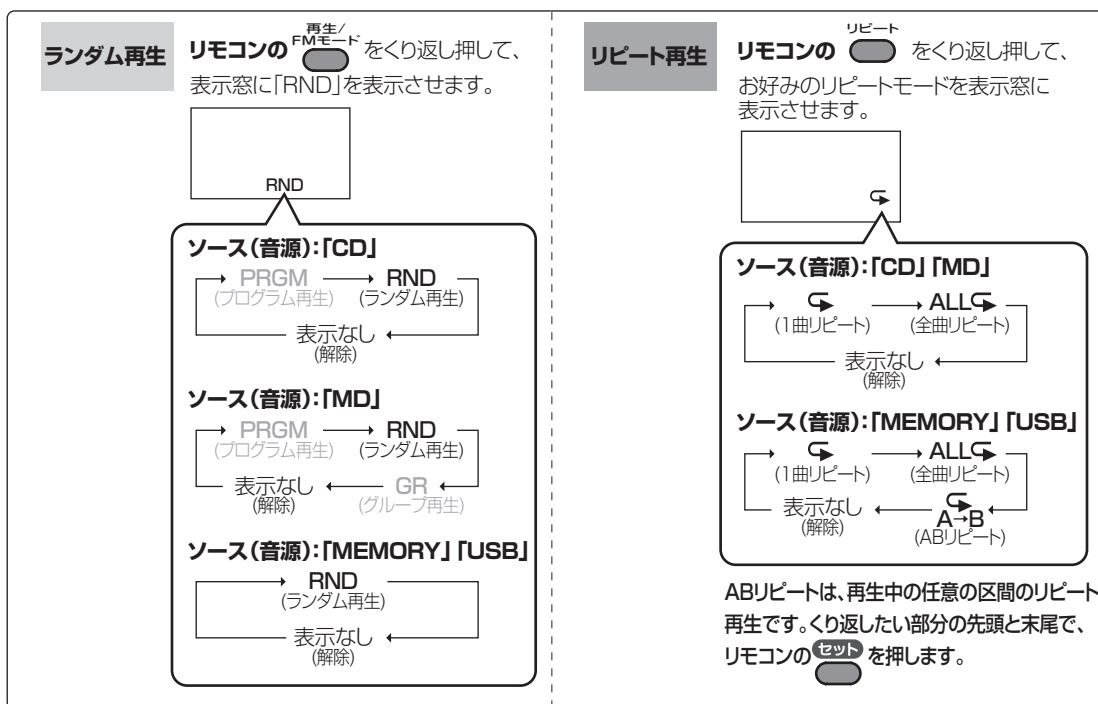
ランダム再生

リモコンの 再生/FMモード をくり返し押して、表示窓に「RND」を表示させます。

RND

ソース(音源):「CD」

PRGM (プログラム再生) → RND (ランダム再生) → 表示なし (解除)

ソース(音源):「MD」

PRGM (プログラム再生) → RND (ランダム再生) → GR (グループ再生) → 表示なし (解除)

ソース(音源):「MEMORY」「USB」

RND (ランダム再生) → 表示なし (解除)

リピート再生

リモコンの リピート をくり返し押して、お好みのリピートモードを表示窓に表示させます。

ソース(音源):「CD」「MD」

(1曲リピート) → ALL (全曲リピート) → 表示なし (解除)

ソース(音源):「MEMORY」「USB」

(1曲リピート) → ALL (全曲リピート) → A→B (ABリピート) → 表示なし (解除)

ABリピートは、再生中の任意の区間のリピート再生です。くり返したい部分の先頭と末尾で、リモコンの セット を押します。